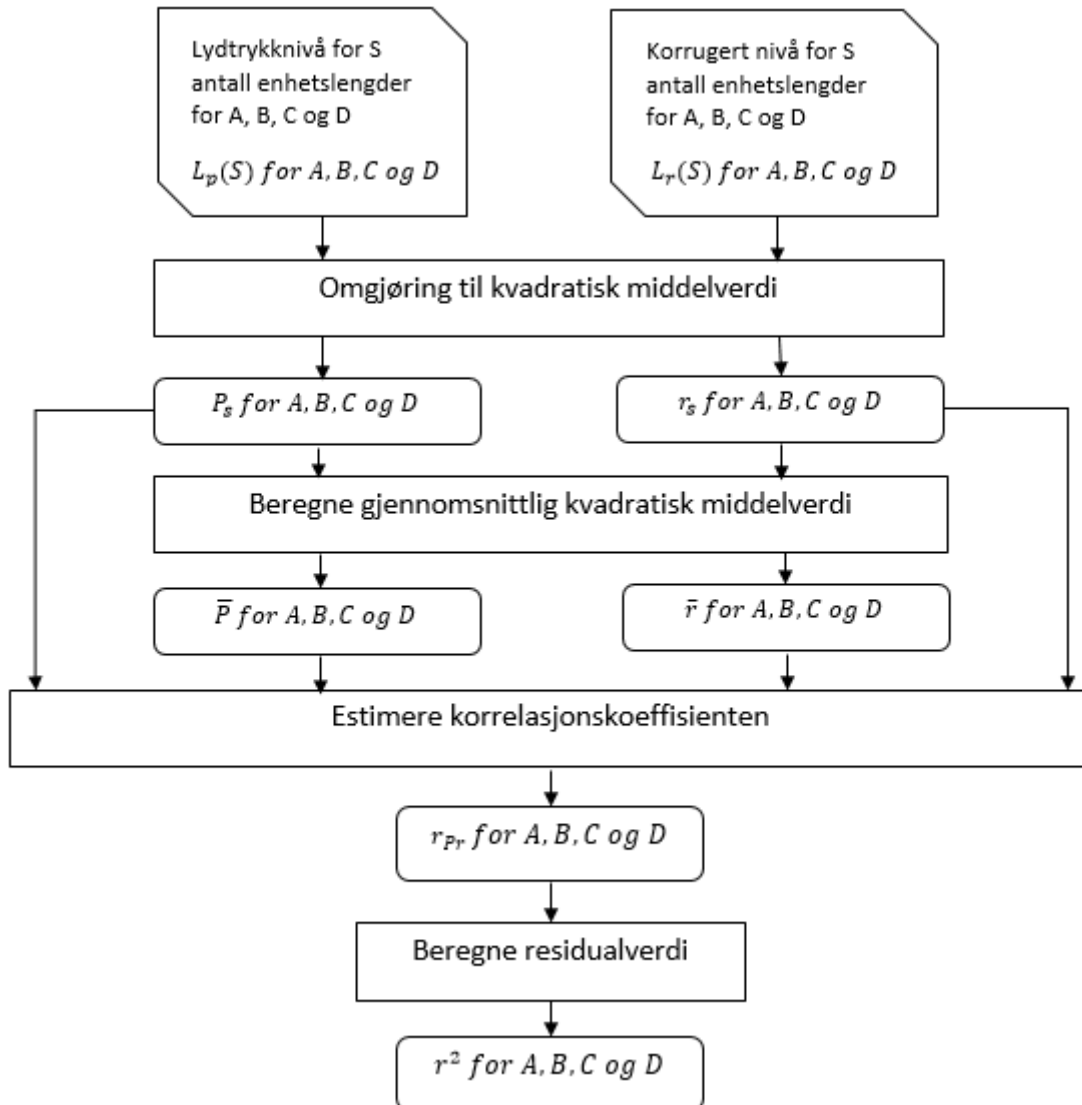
Lydtrykknivå for S antall enhetslengder for A, B, C og D

$L_p(S)\ for\ A, B, C\ og\ D$

Korrugert nivå for S antall enhetslengder for A, B, C og D

$L_r(S)\ for\ A, B, C\ og\ D$

Omgjøring til kvadratisk middelverdi

$P_s\ for\ A, B, C\ og\ D$

$r_s\ for\ A, B, C\ og\ D$

Beregne gjennomsnittlig kvadratisk middelverdi

$\overline{P}\ for\ A, B, C\ og\ D$

$\bar{r}\ for\ A, B, C\ og\ D$

Estimere korrelasjonskoeffisienten

$r_{Pr}\ for\ A, B, C\ og\ D$

Beregne residualverdi

$r^2\ for\ A, B, C\ og\ D$